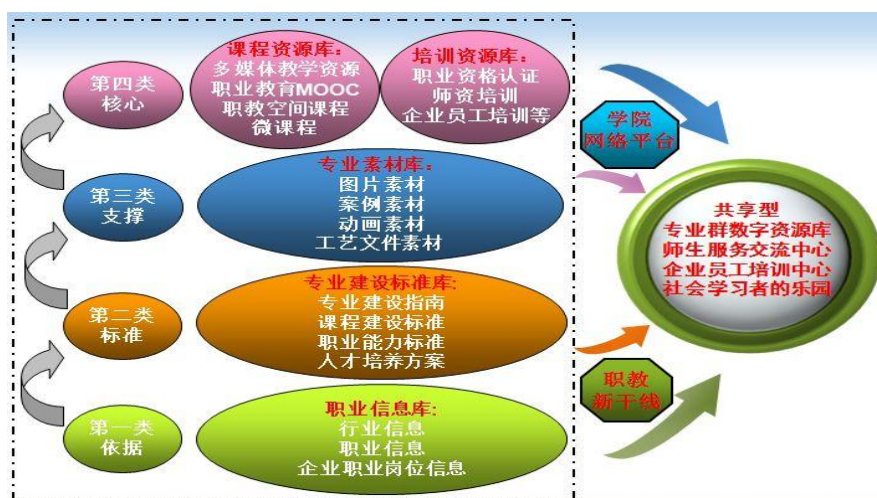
第四类
核心

课程资源库:
多媒体教学资源
职业教育MOOC
职教空间课程
微课程

培训资源库:
职业资格认证
师资培训
企业员工培训等

学院
网络平台

第三类
支撑

专业素材库:
图片素材
案例素材
动画素材
工艺文件素材

共享型
专业群数字资源库
师生服务交流中心
企业员工培训中心
社会学习者的乐园

第二类
标准

专业建设标准库:
专业建设指南
课程建设标准
职业能力标准
人才培养方案

职教
新干线

第一类
依据

职业信息库:
行业信息
职业信息
企业职业岗位信息